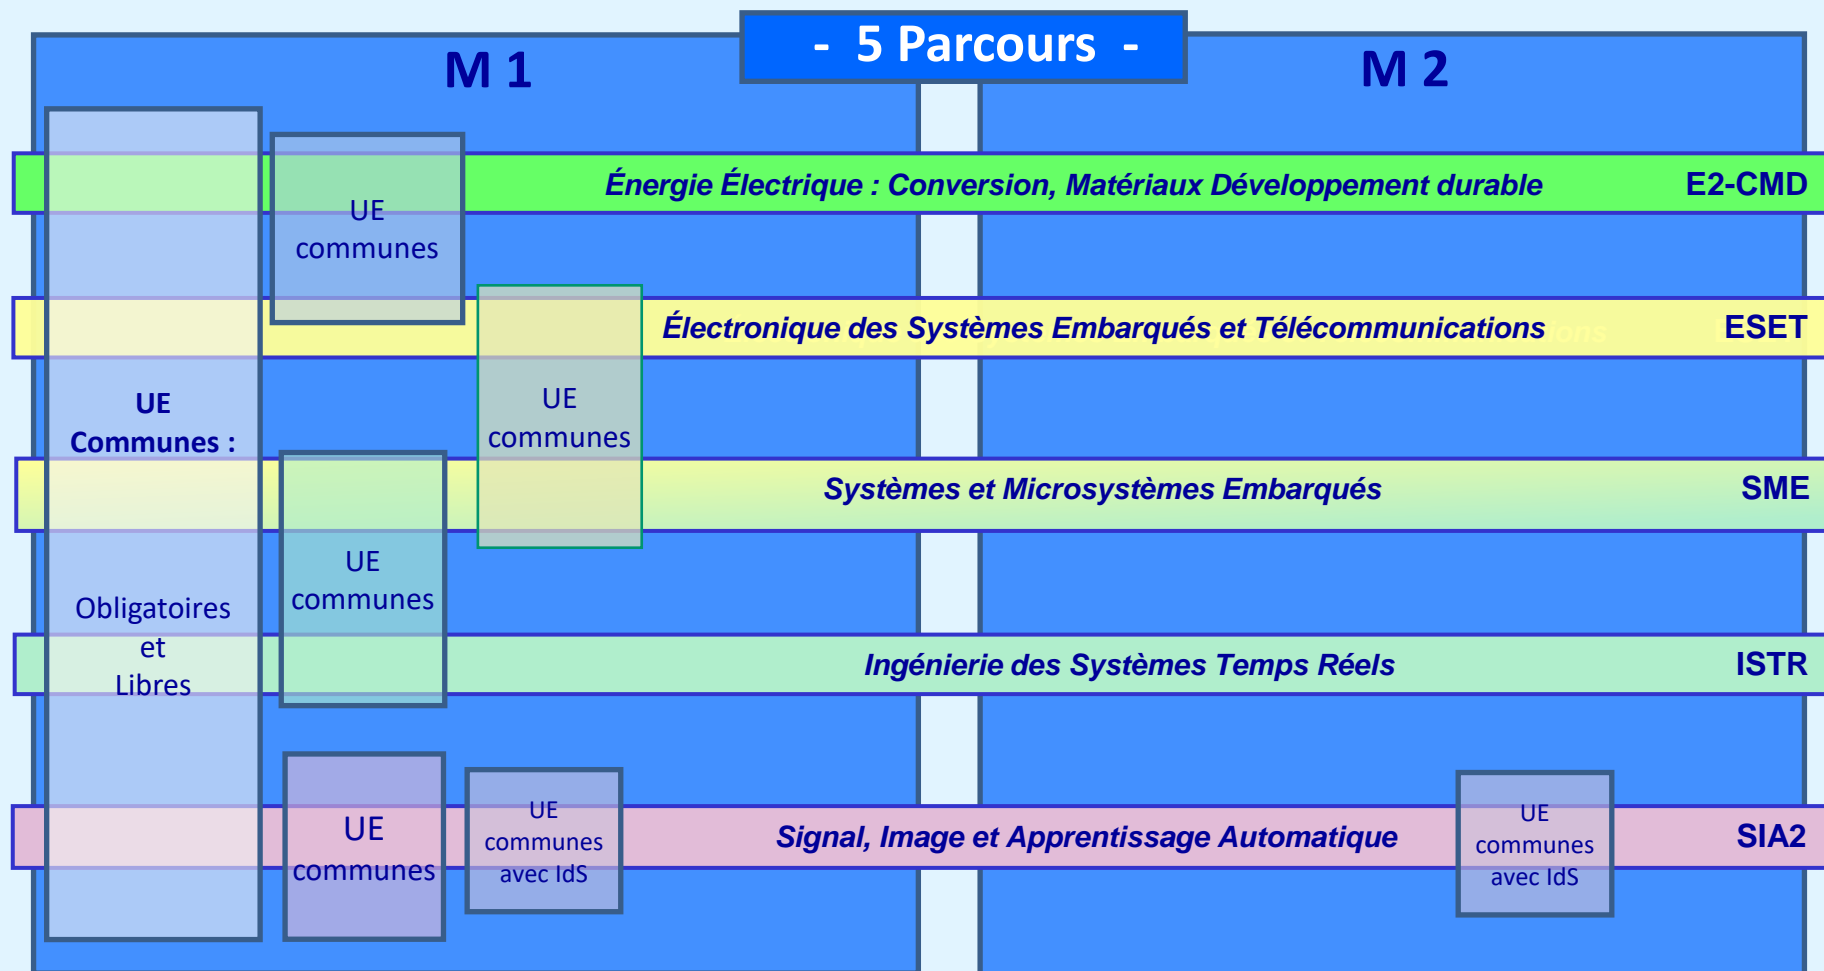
- 5 Parcours -

M 1

M 2

Énergie Électrique : Conversion, Matériaux Développement durable

E2-CMD

UE communes

Électronique des Systèmes Embarqués et Télécommunications

ESET

UE Communes :

Obligatoires et Libres

UE communes

Systèmes et Microsystèmes Embarqués

SME

UE communes

Ingénierie des Systèmes Temps Réels

ISTR

UE communes

UE communes avec IdS

Signal, Image et Apprentissage Automatique

UE communes avec IdS

SIA2